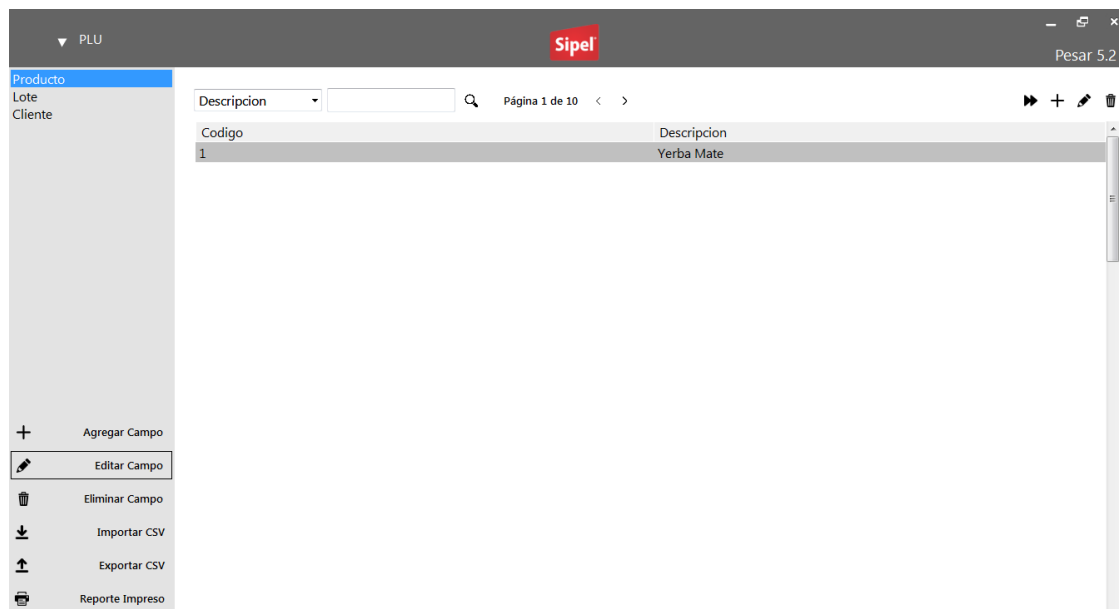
▼ PLU

Sipel

Pesar 5.2

Producto
Lote
Cliente

Descripcion

Página 1 de 10

| Codigo | Descripcion |
|---|---|
| 1 | Yerba Mate |

Agregar Campo
Editar Campo
Eliminar Campo
Importar CSV
Exportar CSV
Reporte Impreso